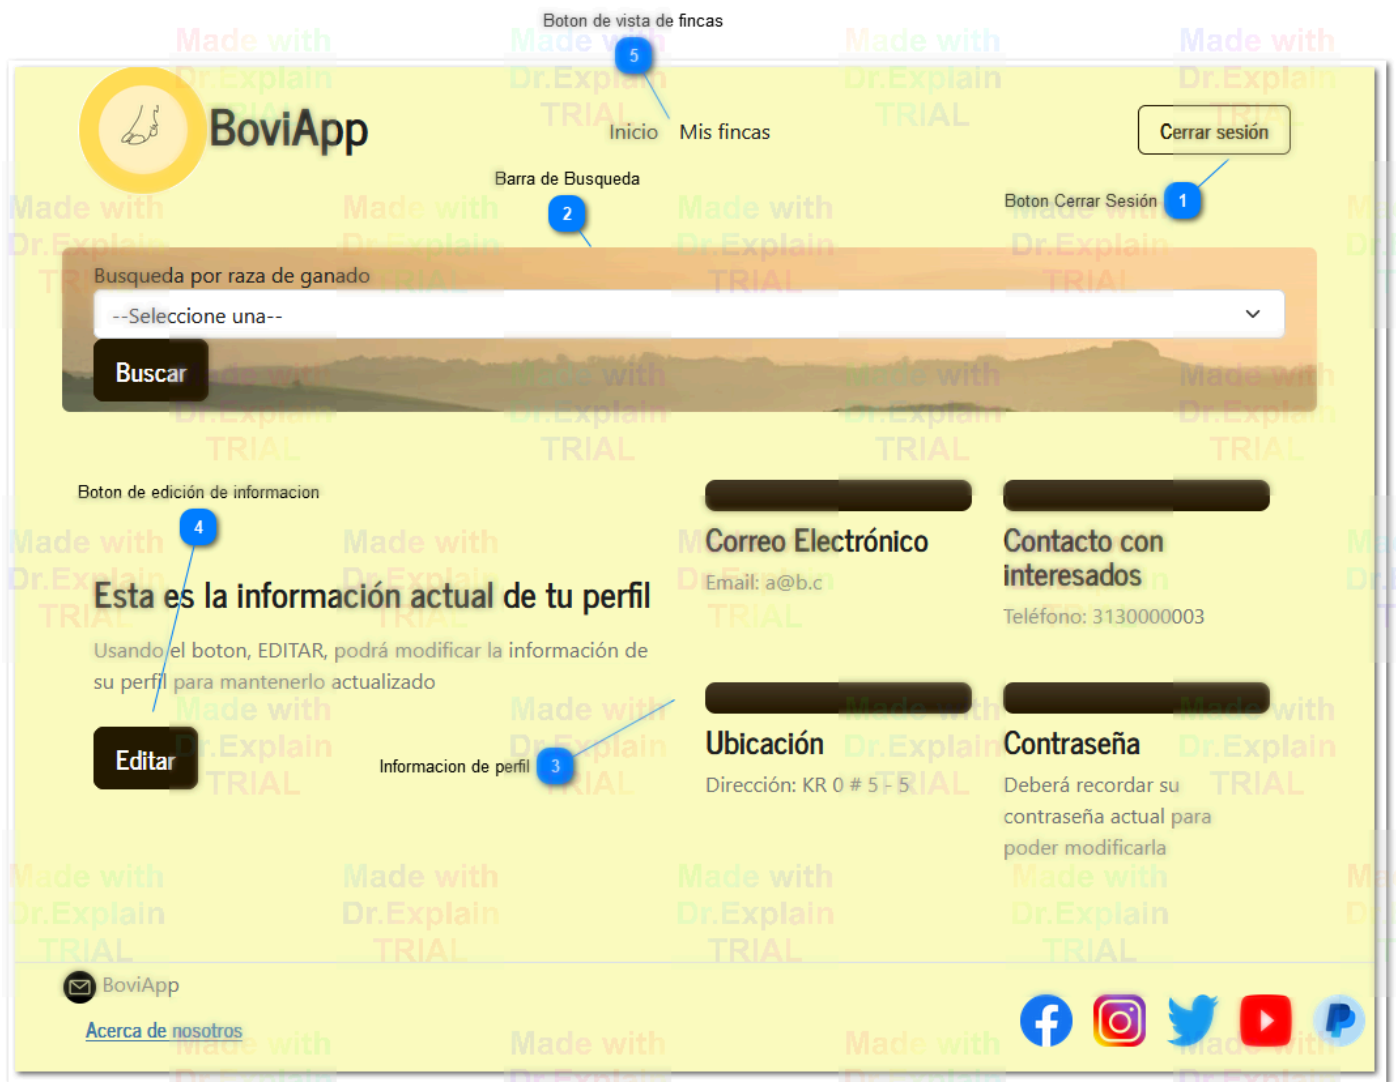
Boton de vista de fincas

5

BoviApp

Inicio Mis fincas

Cerrar sesión

Barra de Busqueda

2

Boton Cerrar Sesión 1

Busqueda por raza de ganado

--Seleccione una--

Buscar

Boton de edición de informacion

4

Esta es la información actual de tu perfil

Usando el boton, EDITAR, podrá modificar la información de su perfil para mantenerlo actualizado

Editar

Informacion de perfil 3

Correo Electrónico

Email: a@b.c

Contacto con interesados

Teléfono: 3130000003

Ubicación

Dirección: KR 0 # 5 - 5

Contraseña

Deberá recordar su contraseña actual para poder modificarla

BoviApp

Acerca de nosotros

Made with Dr.Explain TRIAL